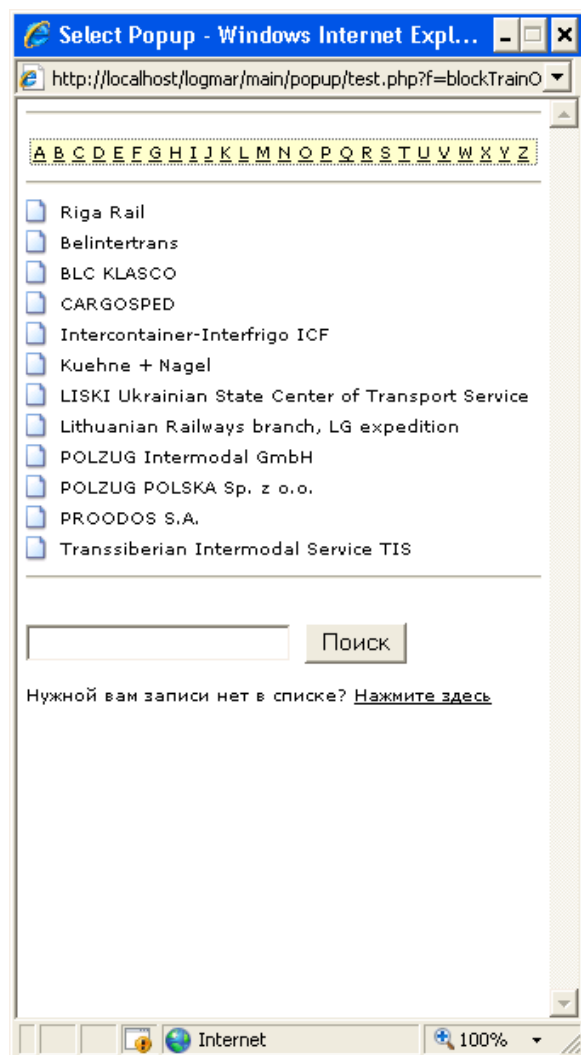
Select Popup - Windows Internet Expl...

http://localhost/logmar/main/popup/test.php?f=blockTrainO

A B C D E F G H I J K L M N O P Q R S T U V W X Y Z

Riga Rail
Belintertrans
BLC KLASCO
CARGOSPED
Intercontainer-Interfrigo ICF
Kuehne + Nagel
LISKI Ukrainian State Center of Transport Service
Lithuanian Railways branch, LG expedition
POLZUG Intermodal GmbH
POLZUG POLSKA Sp. z o.o.
PROODOS S.A.
Transsiberian Intermodal Service TIS

Поиск

Нужной вам записи нет в списке? Нажмите здесь

Internet

100%